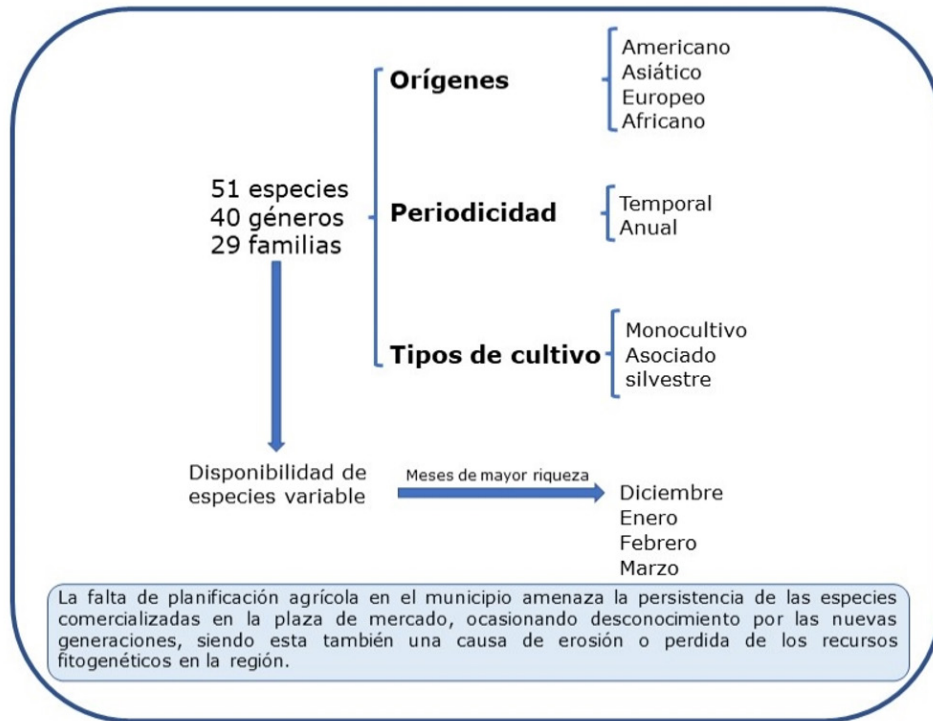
Orígenes

Americano
Asiático
Europeo
Africano

51 especies
40 géneros
29 familias

Periodicidad

Temporal
Anual

Tipos de cultivo

Monocultivo
Asociado
silvestre

Disponibilidad de especies variable

Meses de mayor riqueza

Diciembre
Enero
Febrero
Marzo

La falta de planificación agrícola en el municipio amenaza la persistencia de las especies comercializadas en la plaza de mercado, ocasionando desconocimiento por las nuevas generaciones, siendo esta también una causa de erosión o perdida de los recursos fitogenéticos en la región.